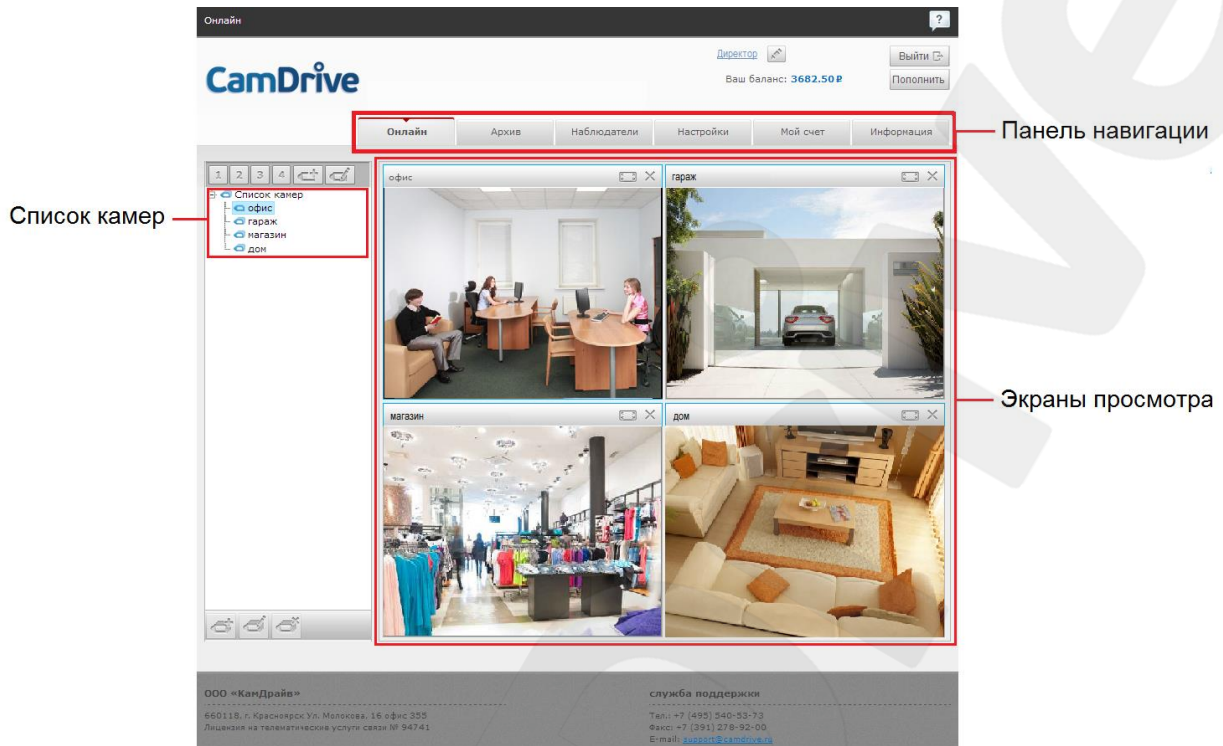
Онлайн

?

CamDrive

Директор

Выйти

Ваш баланс: 3682.50 ₽

Пополнить

Онлайн | Архив | Наблюдатели | Настройки | Мой счет | Информация

Панель навигации

1 2 3 4

Список камер

Список камер
офис
гараж
магазин
дом

офис

гараж

магазин

дом

Экраны просмотра

ООО «КамДрайв»
660118, г. Красноярск Ул. Молокова, 16 офис 355
Лицензия на телематические услуги связи № 94741

служба поддержки
Тел.: +7 (495) 540-53-73
Факс: +7 (391) 278-92-00
E-mail: support@camdrive.ru